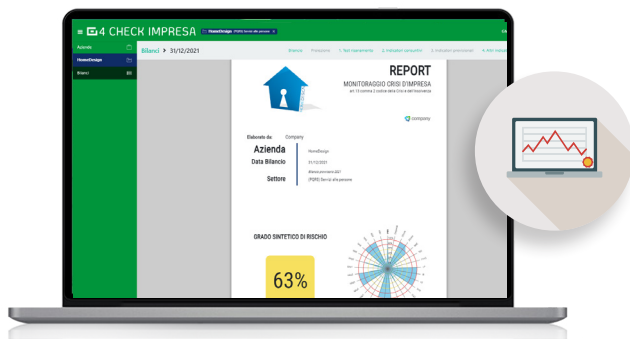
4 CHECK IMPRESA

HomeDesign [PDPE] Servizi alle persone ×

Azienda

HomeDesign

Bilanci

Bilanci > 31/12/2021

Bilancio Previsione 1. Test impresa 2. Indicatori congiuntivi 3. Indicatori previsionali 4. Altri indicatori

REPORT

MONITORAGGIO CRISI D'IMPRESA

art.13 comma 2 codice della Crisi e dell'Insolvenza

company

Elaborato da Company

Azienda HomeDesign

Data Bilancio 31/12/2021

Settore [PDPE] Servizi alle persone

GRADO SINTETICO DI RISCHIO

63%